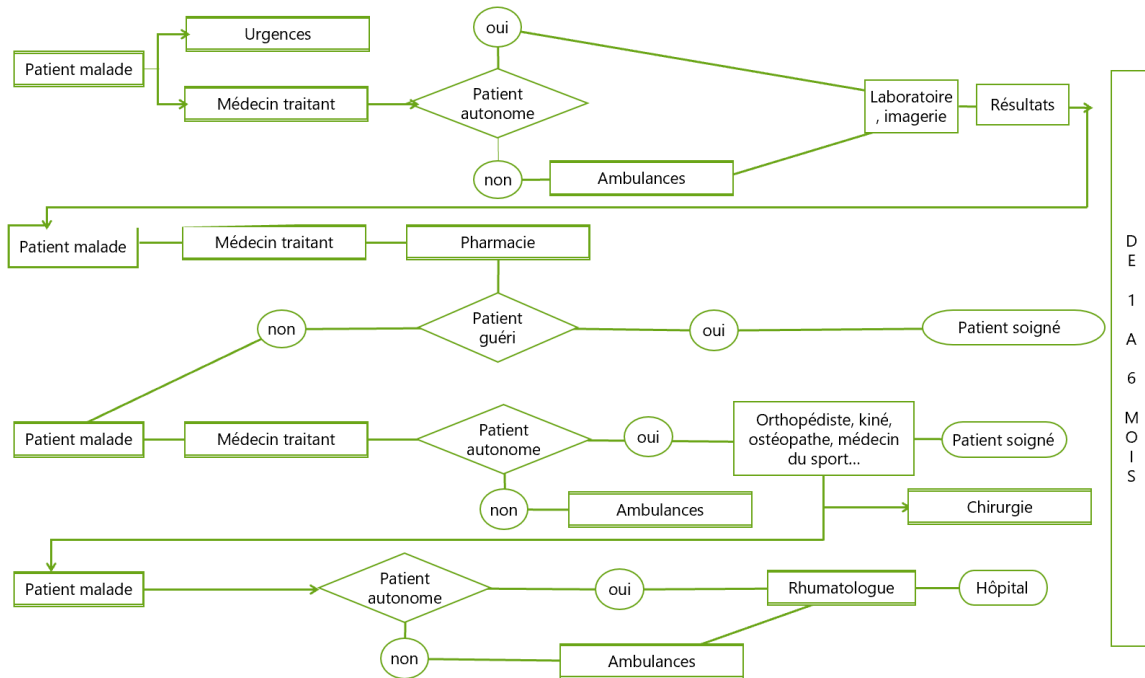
Patient malade

Urgences

Médecin traitant

oui

Patient autonome

non

Ambulances

Laboratoire , imagerie

Résultats

Patient malade

Médecin traitant

Pharmacie

non

Patient guéri

oui

Patient soigné

Patient malade

Médecin traitant

Patient autonome

oui

Orthopédiste, kiné, ostéopathe, médecin du sport…

Patient soigné

non

Ambulances

Chirurgie

Patient malade

Patient autonome

oui

Rhumatologue

Hôpital

non

Ambulances

DE 1 A 6 MOIS